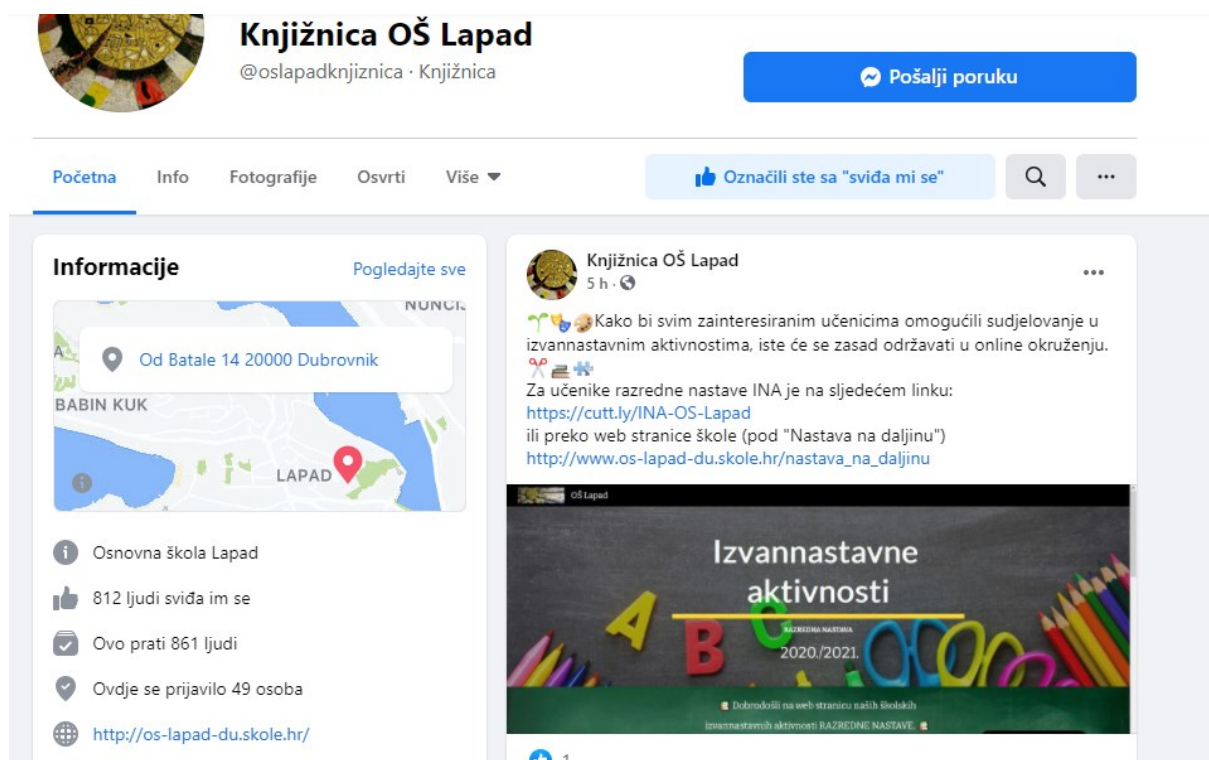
Knjižnica OŠ Lapad
@oslapadknjiznica · Knjižnica

Pošalji poruku

Početna Info Fotografije Osvrti Više

Označili ste sa "sviđa mi se"

Informacije Pogledajte sve

NUNCI
Od Batale 14 20000 Dubrovnik
BABIN KUK
LAPAD

Osnovna škola Lapad
812 ljudi sviđa im se
Ovo prati 861 ljudi
Ovdje se prijavilo 49 osoba
http://os-lapad-du.skole.hr/

Knjižnica OŠ Lapad
5 h ·

Kako bi svim zainteresiranim učenicima omogućili sudjelovanje u izvannastavnim aktivnostima, iste će se zasad održavati u online okruženju.
Za učenike razredne nastave INA je na sljedećem linku:
https://cutt.ly/INA-OS-Lapad
ili preko web stranice škole (pod "Nastava na daljinu")
http://www.os-lapad-du.skole.hr/nastava_na_daljinu

OŠ Lapad
Izvannastavne aktivnosti
RAZREDNA NASTAVA
2020./2021.
Dobrodošli na web stranicu naših školskih izvannastavnih aktivnosti RAZREDNE NASTAVE.

1